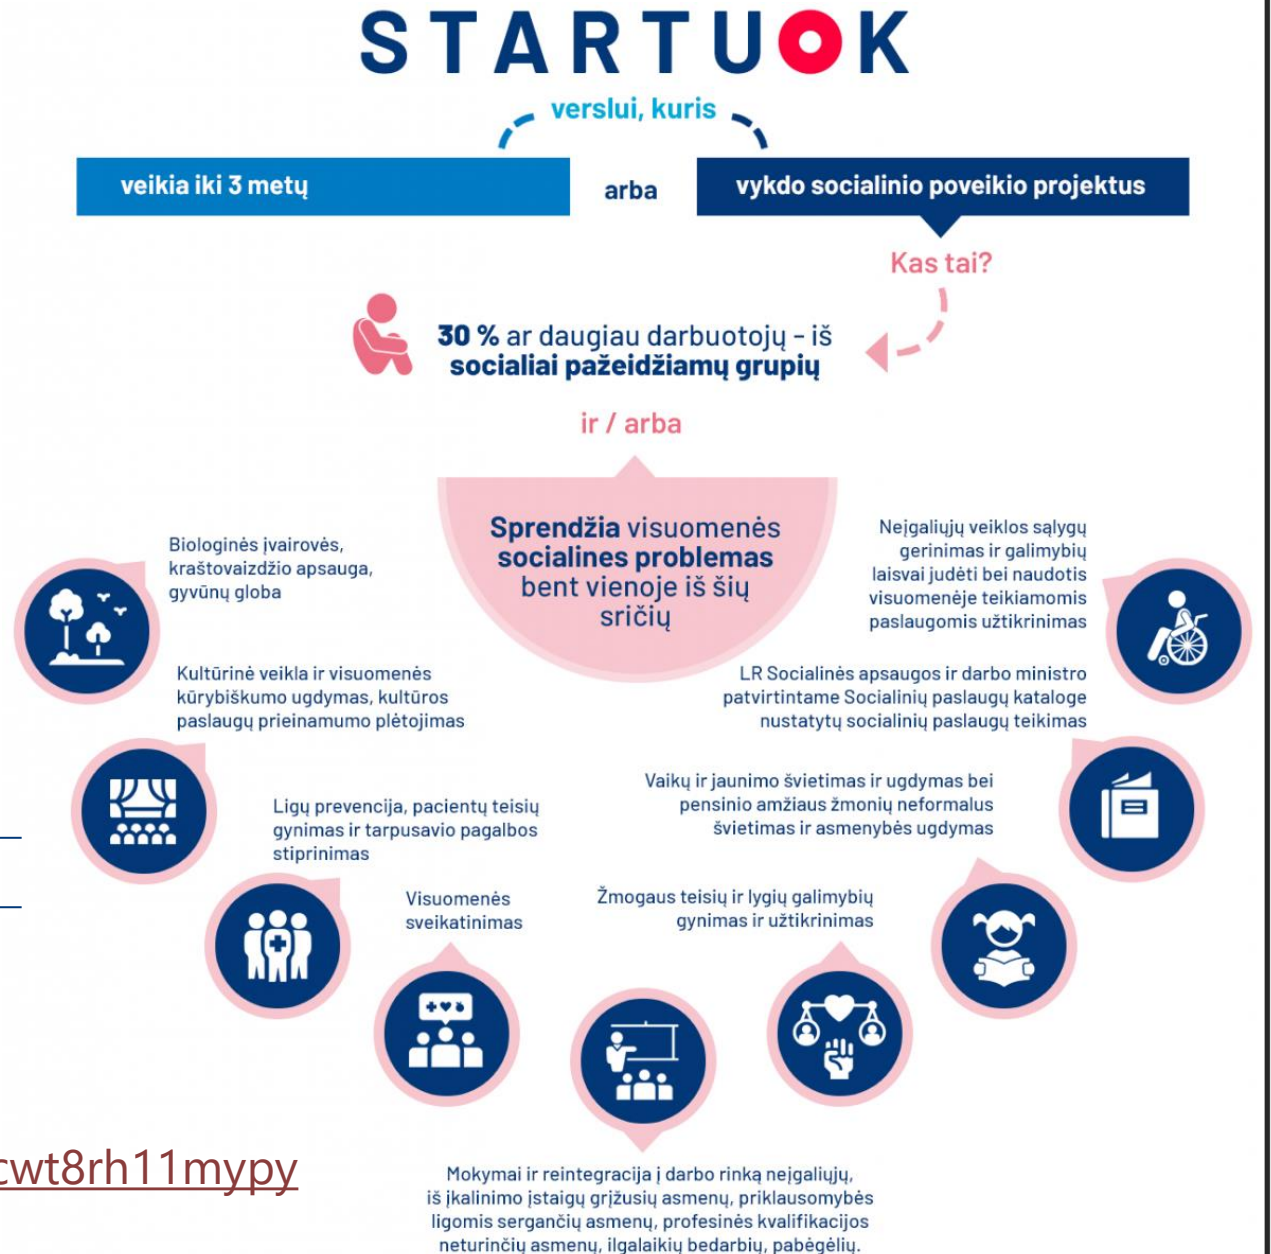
STARTUOK

verslui, kuris

veikia iki 3 metų

arba

vykdo socialinio poveikio projektus

Kas tai?

30 % ar daugiau darbuotojų - iš socialiai pažeidžiamų grupių

ir / arba

Sprendžia visuomenės socialines problemas bent vienoje iš šių sričių

Biologinės įvairovės, kraštovaizdžio apsauga, gyvūnų globa

Neįgaliųjų veiklos sąlygų gerinimas ir galimybių laisvai judėti bei naudotis visuomenėje teikiamomis paslaugomis užtikrinimas

Kultūrinė veikla ir visuomenės kūrybiškumo ugdymas, kultūros paslaugų prieinamumo plėtojimas

LR Socialinės apsaugos ir darbo ministro patvirtintame Socialinių paslaugų kataloge nustatytų socialinių paslaugų teikimas

Ligų prevencija, pacientų teisių gynimas ir tarpusavio pagalbos stiprinimas

Vaikų ir jaunimo švietimas ir ugdymas bei pensinio amžiaus žmonių neformalus švietimas ir asmenybės ugdymas

Visuomenės sveikatinimas

Žmogaus teisių ir lygių galimybių gynimas ir užtikrinimas

cwt8rh11mypy

Mokymai ir reintegracija į darbo rinką neįgaliųjų, iš įkalinimo įstaigų grįžusių asmenų, priklausomybės ligomis sergančių asmenų, profesinės kvalifikacijos neturinčių asmenų, ilgalaikių bedarbių, pabėgėlių.